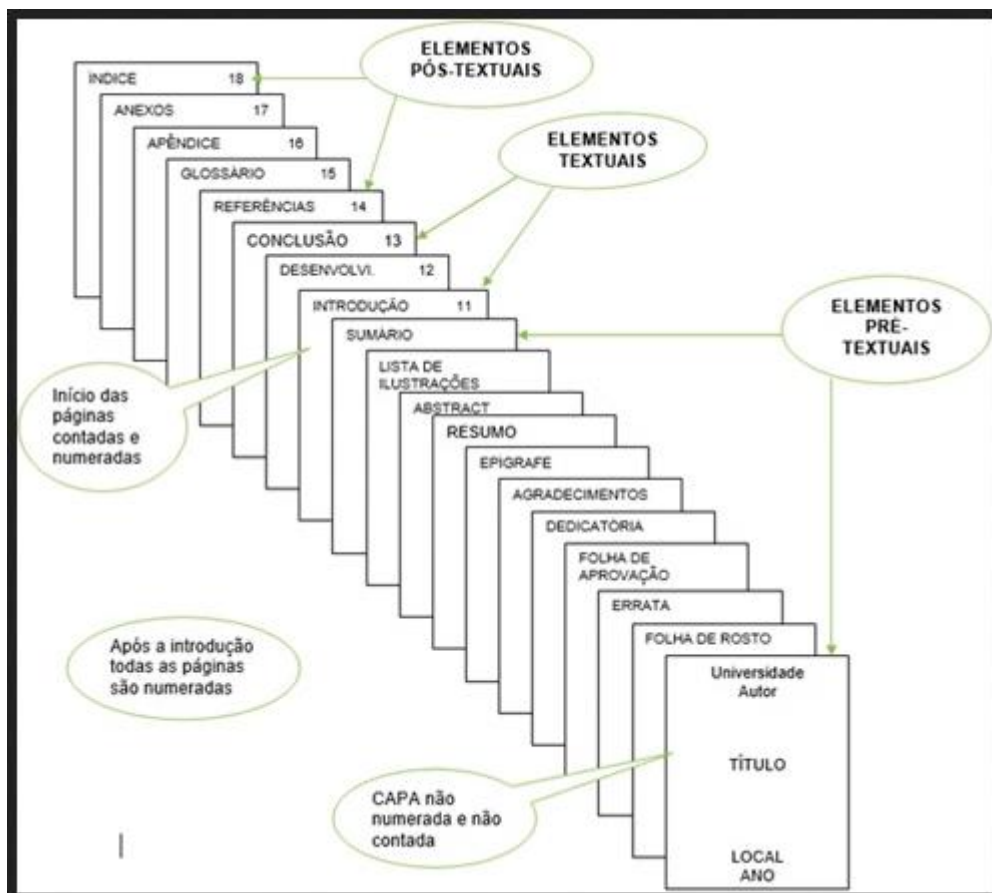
ELEMENTOS PÓS-TEXTUAIS

ELEMENTOS TEXTUAIS

ELEMENTOS PRÉ-TEXTUAIS

INDICE 18

ANEXOS 17

APÊNDICE 16

GLOSSÁRIO 15

REFERÊNCIAS 14

CONCLUSÃO 13

DESENVOLVI. 12

INTRODUÇÃO 11

SUMÁRIO

LISTA DE ILUSTRAÇÕES

ABSTRACT

RESUMO

EPIGRAFE

AGRADECIMENTOS

DEDICATÓRIA

FOLHA DE APROVAÇÃO

ERRATA

FOLHA DE ROSTO

Universidade
Autor

TÍTULO

LOCAL
ANO

Início das páginas contadas e numeradas

Após a introdução todas as páginas são numeradas

CAPA não numerada e não contada